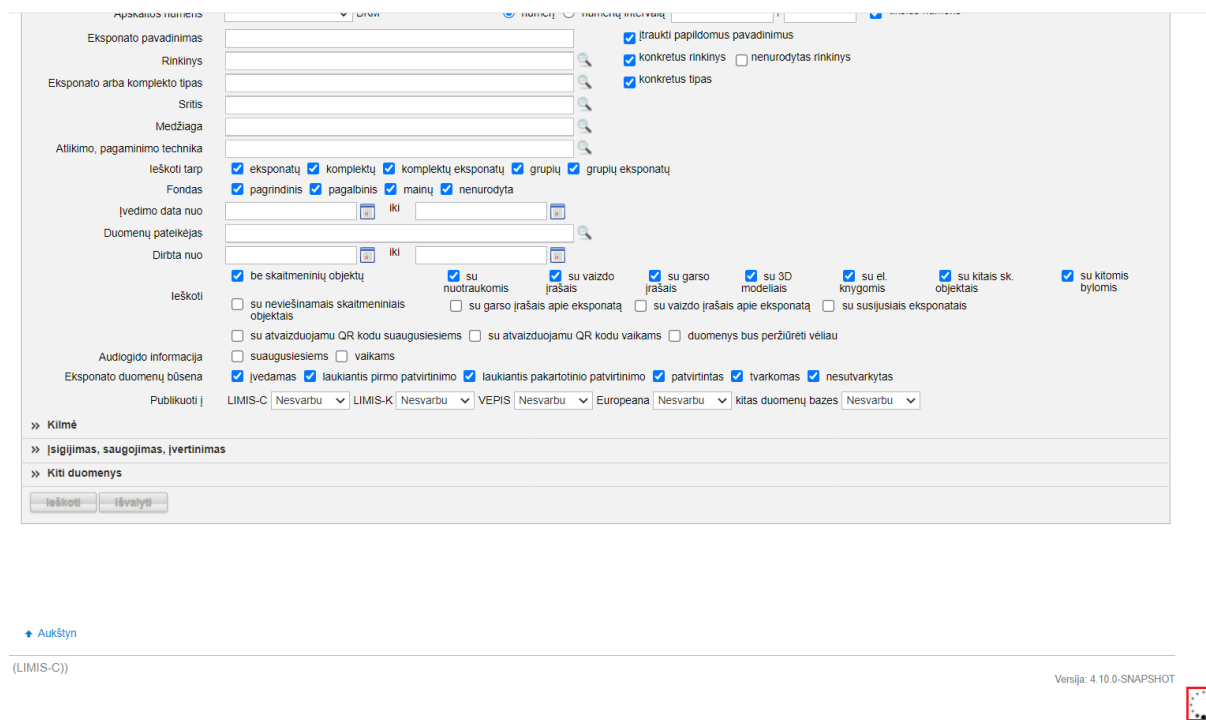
Apskaitos numeris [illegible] BRM numerį numerių intervalą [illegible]

Eksponato pavadinimas įtraukti papildomus pavadinimus

Rinkinys konkretus rinkinys nenurodytas rinkinys

Eksponato arba komplekto tipas konkretus tipas

Sritis

Medžiaga

Atlikimo, pagaminimo technika

Ieškoti tarp eksponatų komplektų komplektų eksponatų grupių grupių eksponatų

Fondas pagrindinis pagalbinis mainų nenurodyta

Įvedimo data nuo iki

Duomenų pateikėjas

Dirbta nuo iki

Ieškoti be skaitmeninių objektų su nuotraukomis su vaizdo įrašais su garso įrašais su 3D modeliais su el. knygomis su kitais sk. objektais su kitomis bylomis

su neviešinamais skaitmeniniais objektais su garso įrašais apie eksponatą su vaizdo įrašais apie eksponatą su susijusiais eksponatais

su atvaizduojamu QR kodu suaugusiesiems su atvaizduojamu QR kodu vaikams duomenys bus peržiūrėti vėliau

Audiogido informacija suaugusiesiems vaikams

Eksponato duomenų būsena įvedamas laukiantis pirmo patvirtinimo laukiantis pakartotinio patvirtinimo patvirtintas tvarkomas nesutvarkytas

Publikuoti į LIMIS-C Nesvarbu LIMIS-K Nesvarbu VEPIS Nesvarbu Europeana Nesvarbu kitas duomenų bazes Nesvarbu

» Kilmė

» Įsigijimas, saugojimas, įvertinimas

» Kiti duomenys

Ieškoti Išvalyti

Aukštyn

(LIMIS-C))

Versija: 4.10.0-SNAPSHOT